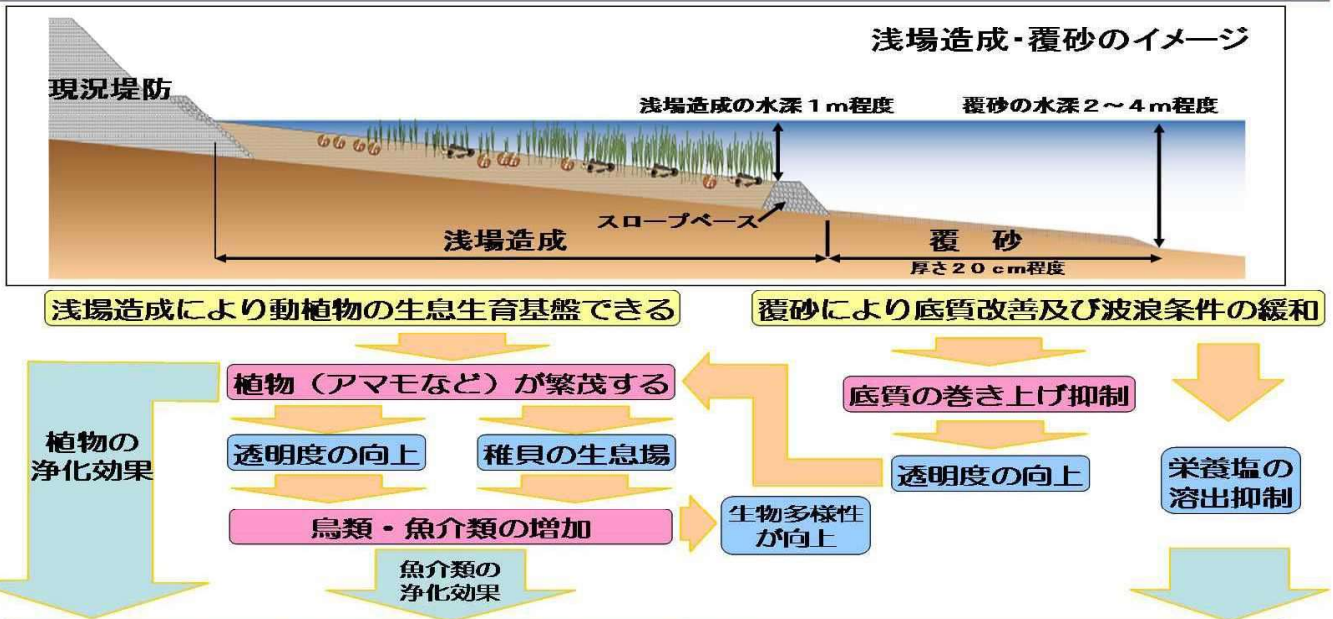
浅場造成・覆砂のイメージ

現況堤防

浅場造成の水深１ｍ程度

覆砂の水深２～４ｍ程度

スロープベース

浅場造成

覆　砂

厚さ２０ｃｍ程度

浅場造成により動植物の生息生育基盤できる

覆砂により底質改善及び波浪条件の緩和

植物の浄化効果

植物（アマモなど）が繁茂する

底質の巻き上げ抑制

透明度の向上

稚貝の生息場

透明度の向上

栄養塩の溶出抑制

鳥類・魚介類の増加

生物多様性が向上

魚介類の浄化効果